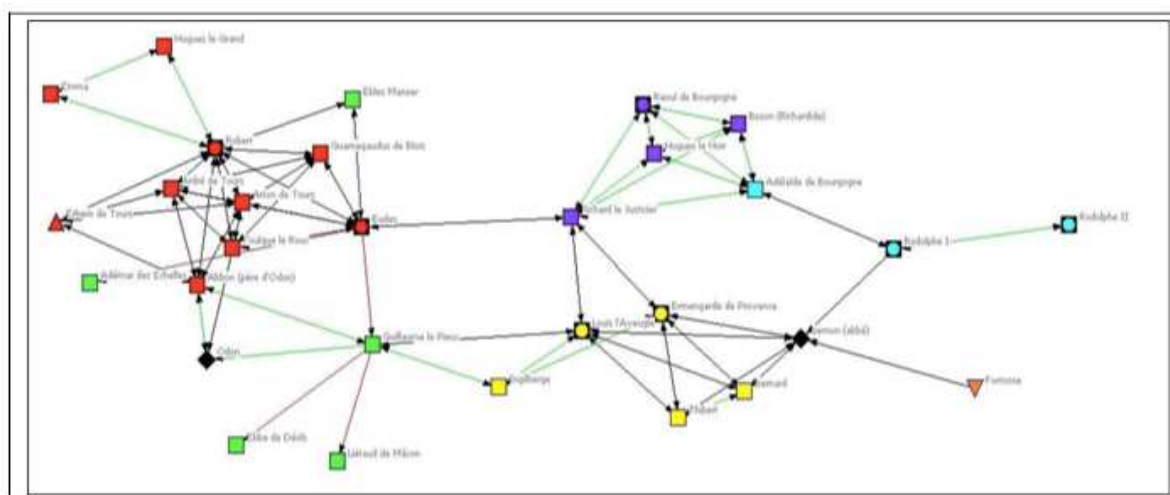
Hugues le Grand
Emma
Ebles Manzer
Robert
Gualterius de Blois
André de Tours
Amon de Tours
Ebbon de Tours
Foulque le Roux
Eudes
Adémar des Echelles
Abbon (père d'Odon)
Odon
Guillaume le Pieux
Ebbe de Déols
Létaud de Mâcon
Raoul de Bourgogne
Boson (Richardide)
Hugues le Noir
Adélaïde de Bourgogne
Richard le Justicier
Rodolphe I
Rodolphe II
Ermengarde de Provence
Louis l'Aveugle
Ingelberge
Bernon (abbé)
Bernard
Warin
Hubert
Fortunia